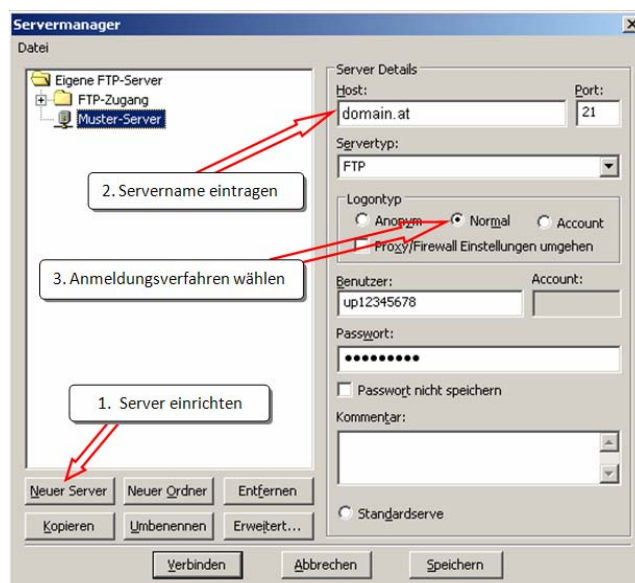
Servermanager
Datei

Eigene FTP-Server
FTP-Zugang
Muster-Server

Server Details
Host:
domain.at
Port:
21
Servertyp:
FTP
Logontyp
Anonym
Normal
Account
Proxy/Firewall Einstellungen umgehen
Benutzer:
up12345678
Account:
Passwort:
•••••••••
Passwort nicht speichern
Kommentar:
Standardserve

2. Servername eintragen

3. Anmeldungsverfahren wählen

1. Server einrichten

Neuer Server
Neuer Ordner
Entfernen
Kopieren
Umbenennen
Erweitert...

Verbinden
Abbrechen
Speichern